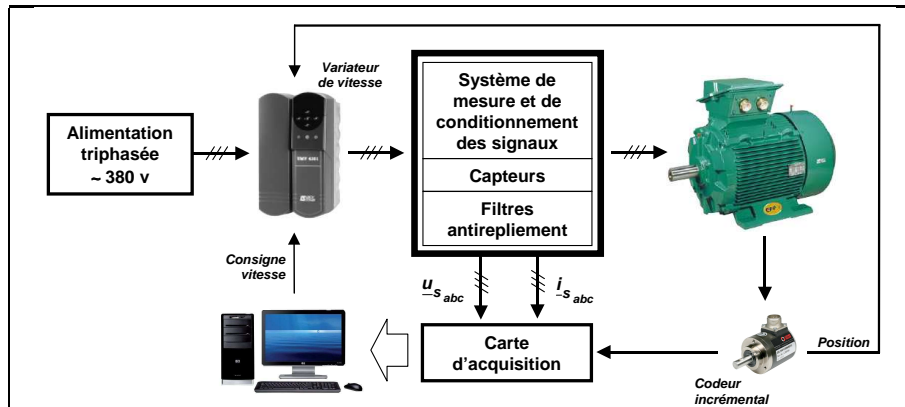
Variateur de vitesse

Alimentation triphasée ~ 380 v

Système de mesure et de conditionnement des signaux

Capteurs

Filtres antirepliement

Consigne vitesse

$\underline{u}_{s_{abc}}$

$\underline{i}_{s_{abc}}$

Carte d'acquisition

Position

Codeur incrémental